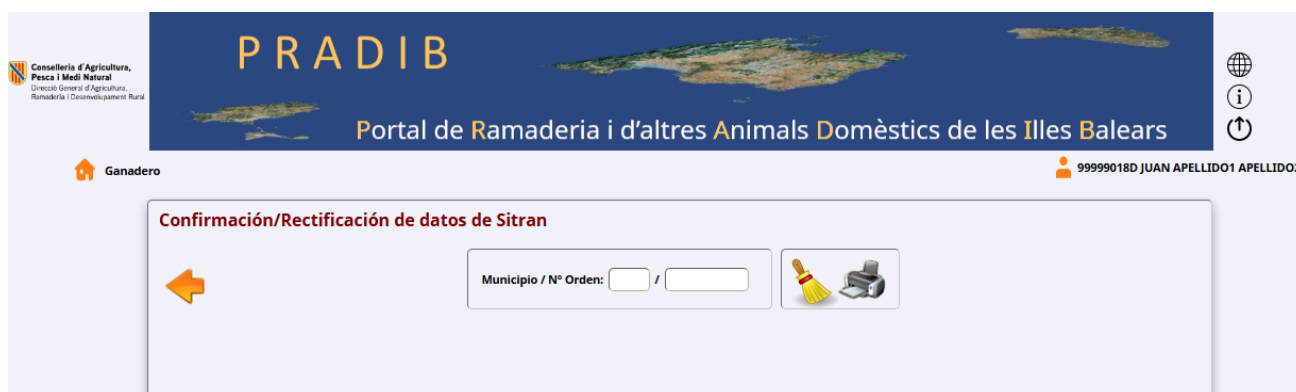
Conselleria d'Agricultura, Pesca i Medi Natural
Direcció General d'Agricultura, Ramaderia i Desenvolupament Rural

PRADIB

Portal de Ramaderia i d'altres Animals Domèstics de les Illes Balears

Ganadero

99999018D JUAN APELLIDO1 APELLIDO2

Confirmación/Rectificación de datos de Sitran

Municipio / Nº Orden: /